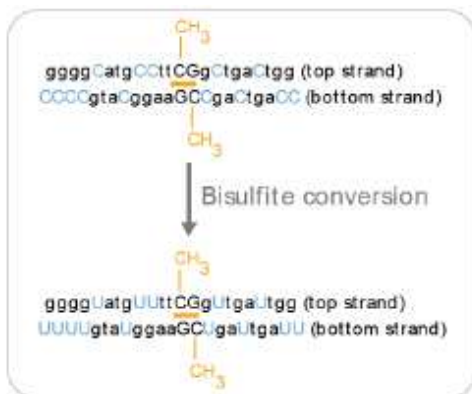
$CH_3$

ggggCatgCCttCGgCtgaCtgg (top strand)
CCCCgtaCggaaGCCgaCtgaCC (bottom strand)

$CH_3$

Bisulfite conversion

$CH_3$

ggggUatgUUttCGgUtgaUtgg (top strand)
UUUUgtaUggaaGCUgaUtgaUU (bottom strand)

$CH_3$